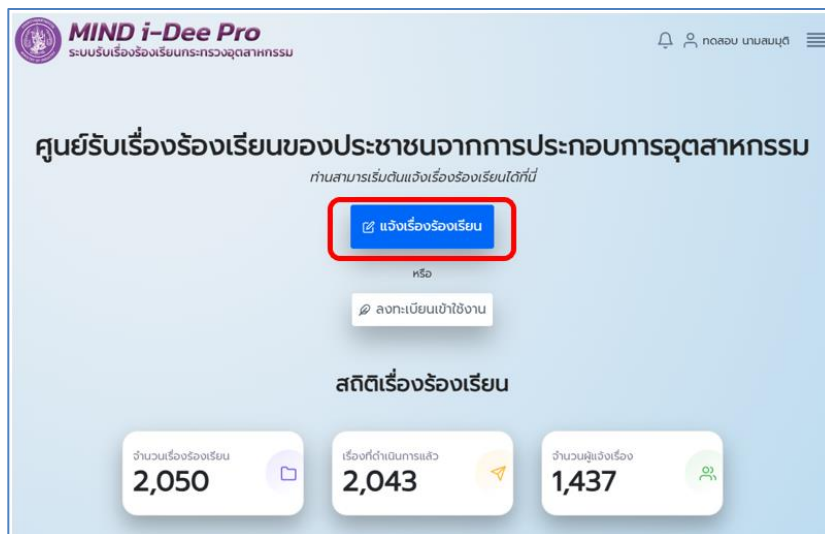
MIND i-Dee Pro
ระบบรับเรื่องร้องเรียนกระทรวงอุตสาหกรรม

ทดสอบ นามสมมุติ

ศูนย์รับเรื่องร้องเรียนของประชาชนจากการประกอบการอุตสาหกรรม
ท่านสามารถเริ่มต้นแจ้งเรื่องร้องเรียนได้ที่นี่

แจ้งเรื่องร้องเรียน

หรือ

ลงทะเบียนเข้าใช้งาน

สถิติเรื่องร้องเรียน

จำนวนเรื่องร้องเรียน
2,050

เรื่องที่ดำเนินการแล้ว
2,043

จำนวนผู้แจ้งเรื่อง
1,437